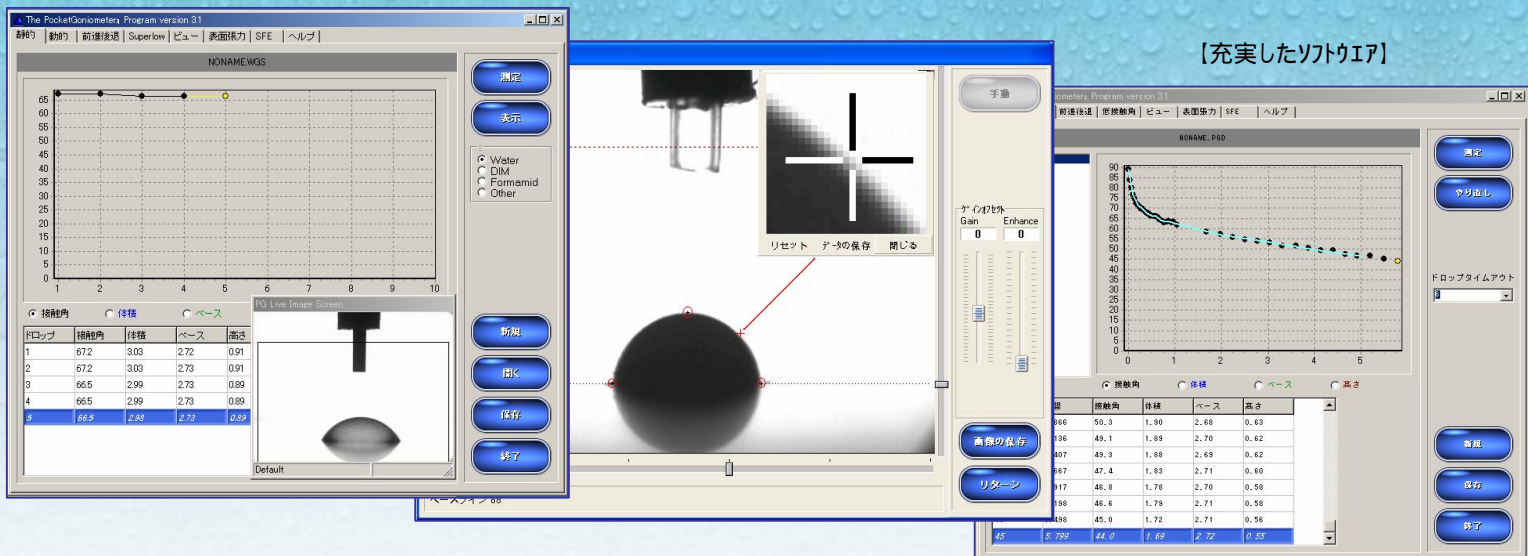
The PocketGoniometer Program version 3.1

静的 | 動的 | 前進後退 | Superlow | ビュー | 表面張力 | SFE | ヘルプ

NONAME.WGS

65
60
55
50
45
40
35
30
25
20
15
10
5
0
1 2 3 4 5 6 7 8 9 10

測定
表示

Water
DIM
Formamid
Other

接触角 体積 ベース

| ドロップ | 接触角 | 体積 | ベース | 高さ |
|---|---|---|---|---|
| 1 | 67.2 | 3.03 | 2.72 | 0.91 |
| 2 | 67.2 | 3.03 | 2.73 | 0.91 |
| 3 | 66.5 | 2.99 | 2.73 | 0.89 |
| 4 | 66.5 | 2.99 | 2.73 | 0.89 |
| 5 | 66.5 | 2.98 | 2.73 | 0.89 |

PG Live Image Screen
Default

新規
開く
保存
終了

リセット データの保存 閉じる

手動

ゲインオフセット
Gain Enhance
0 0

画像の保存
リターン

ベースライン 88

【充実したソフトウエア】

PocketGoniometer Program version 3.1
前進後退 | 低接触角 | ビュー | 表面張力 | SFE | ヘルプ

NONAME.PGD

90
85
80
75
70
65
60
55
50
45
40
35
30
25
20
15
10
5
0
0 1 2 3 4 5

測定
やり直し

ドロップタイムアウト
3

接触角 体積 ベース 高さ

| 時間 | 接触角 | 体積 | ベース | 高さ |
|---|---|---|---|---|
| 866 | 50.3 | 1.90 | 2.68 | 0.63 |
| 136 | 49.1 | 1.89 | 2.70 | 0.62 |
| 407 | 49.3 | 1.88 | 2.69 | 0.62 |
| 667 | 47.4 | 1.83 | 2.71 | 0.60 |
| 917 | 46.8 | 1.78 | 2.70 | 0.58 |
| 198 | 46.6 | 1.79 | 2.71 | 0.58 |
| 498 | 45.0 | 1.72 | 2.71 | 0.56 |
| 45 5.799 | 44.0 | 1.69 | 2.72 | 0.55 |

新規
保存
終了